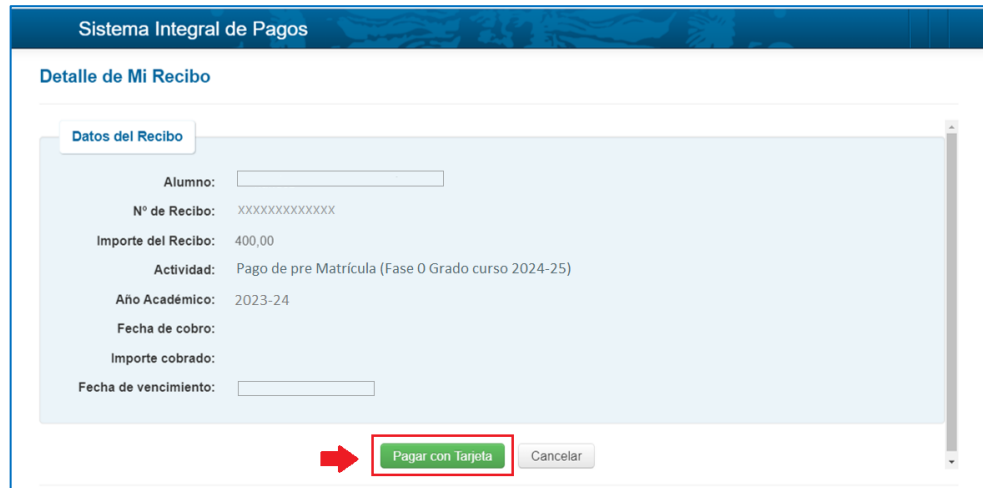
Sistema Integral de Pagos

Detalle de Mi Recibo

Datos del Recibo

Alumno:

Nº de Recibo: XXXXXXXXXXXXX

Importe del Recibo: 400,00

Actividad: Pago de pre Matrícula (Fase 0 Grado curso 2024-25)

Año Académico: 2023-24

Fecha de cobro:

Importe cobrado:

Fecha de vencimiento:

Pagar con Tarjeta Cancelar